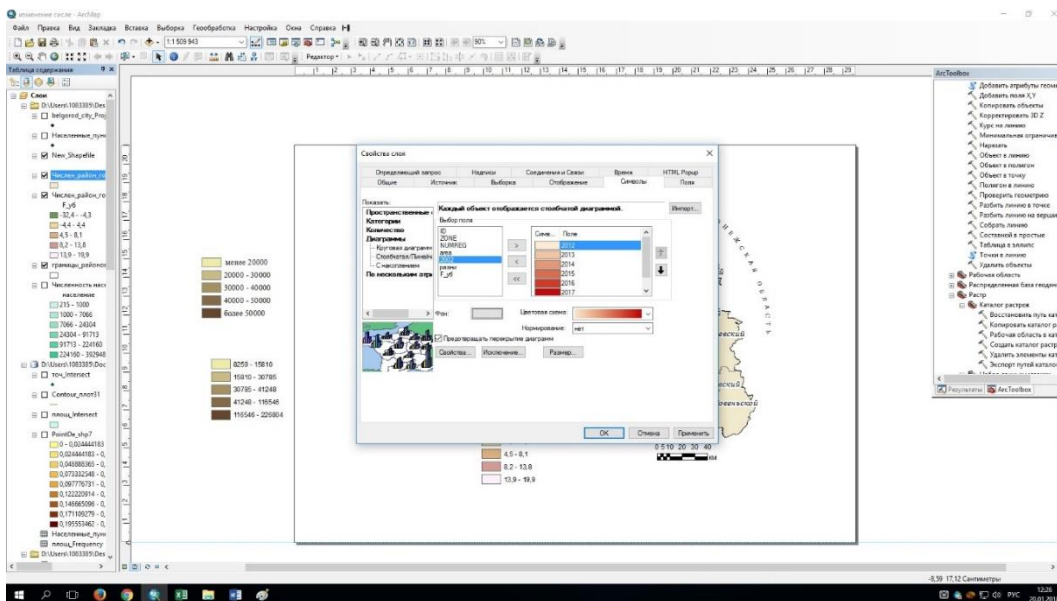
изменение сесле - ArcMap

Файл Правка Вид Закладки Вставка Выборка Геообработка Настройка Окна Справка

1:1 509 943

Редактор

Таблица содержания

Слои

D:\Users\1003389\Des

belgorod_city_Pro

Населенные_пун

New_Shapefile

Числен_район_го

Числен_район_го

F_y6

-32,4 - -4,3

-4,4 - 4,4

4,5 - 8,1

8,2 - 13,8

13,9 - 19,9

границы_районо

Численность насе

население

215 - 1000

1000 - 7066

7066 - 24304

24304 - 91713

91713 - 224160

224160 - 392948

D:\Users\1003389\Doc

точ_intersect

Contour_плот31

площ_Intersect

PointDe_shp7

0 - 0,024444183

0,024444183 - 0,

0,048888360 - 0,

0,073332548 - 0,

0,097776731 - 0,

0,122220914 - 0,

0,146665096 - 0,

0,171109279 - 0,

0,195553462 - 0,

Населенные_пун

площ_Frequency

D:\Users\1003389\Des

менее 20000

20000 - 30000

30000 - 40000

40000 - 50000

более 50000

8259 - 15810

15810 - 30785

30785 - 41248

41248 - 116546

116546 - 226804

4,5 - 8,1

8,2 - 13,8

13,9 - 19,9

0 5 10 20 30 40

км

Свойства слоя

Определяемый запрос | Надписи | Соединения и Связи | Время | HTML Popup

Общие | Источник | Выборка | Отображение | Символы | Поля

Показать:

Пространственные

Категории

Количество

Диаграммы

Круговая диаграмм

Столбчатая/Линейч

С накоплением

По нескольким атр

Каждый объект отображается столбчатой диаграммой.

Импорт...

Выбор поля

ID

ZONE

NUMREG

area

2012

разн

F_y6

Симв... Поле

2012

2013

2014

2015

2016

2017

Фон:

Цветовая схема:

Нормирование: нет

Предотвращать перекрытие диаграмм

Свойства... Исключение... Размер...

OK Отмена Применить

ArcToolbox

Добавить атрибуты геоме

Добавить поля X,Y

Копировать объекты

Корректировать 3D Z

Курс на линию

Минимальная ограничива

Нарезать

Объект в линию

Объект в полигон

Объект в точку

Полигон в линию

Проверить геометрию

Разбить линию в точке

Разбить линию на верши

Собрать линию

Составной в простые

Таблица в эллипс

Точки в линию

Удалить объекты

Рабочая область

Распределенная база геодан

Растр

Каталог растров

Восстановить путь кат

Копировать каталог р

Рабочая область в ката

Создать каталог растр

Удалить элементы кат

Экспорт путей каталог

Результаты ArcToolbox

-8,59 17,12 Сантиметры

РУС 12:26 20.01.201